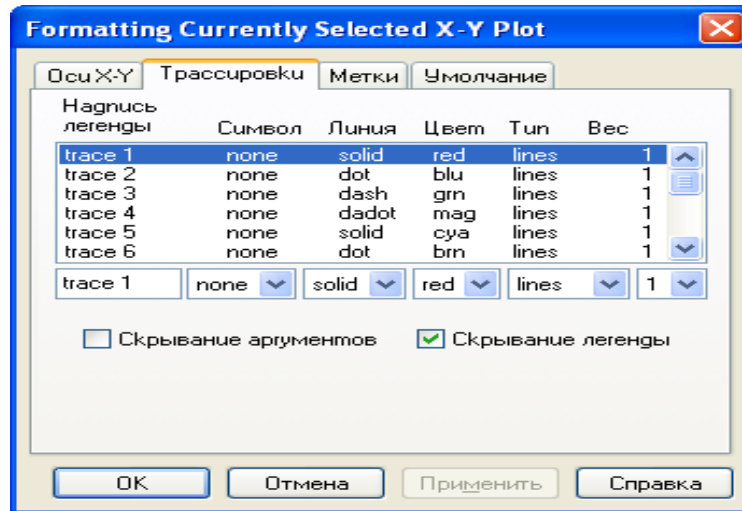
Formatting Currently Selected X-Y Plot

Оси X-Y | Трассировки | Метки | Умолчание

| Надпись легенды | Символ | Линия | Цвет | Тип | Вес |
|---|---|---|---|---|---|
| trace 1 | none | solid | red | lines | 1 |
| trace 2 | none | dot | blu | lines | 1 |
| trace 3 | none | dash | grn | lines | 1 |
| trace 4 | none | dadot | mag | lines | 1 |
| trace 5 | none | solid | cya | lines | 1 |
| trace 6 | none | dot | brn | lines | 1 |

trace 1 | none | solid | red | lines | 1

Скрывание аргументов
Скрывание легенды

OK | Отмена | Применить | Справка